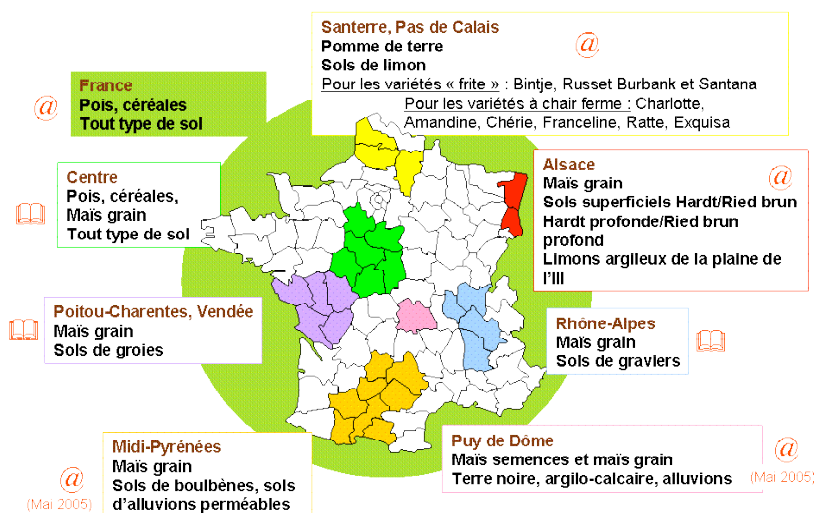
Santerre, Pas de Calais
Pomme de terre
Sols de limon
Pour les variétés « frite » : Bintje, Russet Burbank et Santana
Pour les variétés à chair ferme : Charlotte, Amandine, Chérie, Franceline, Ratte, Exquisa

@

France
Pois, céréales
Tout type de sol

@

Centre
Pois, céréales,
Maïs grain
Tout type de sol

Alsace
Maïs grain
Sols superficiels Hardt/Ried brun
Hardt profonde/Ried brun profond
Limons argileux de la plaine de l'Ill

@

Poitou-Charentes, Vendée
Maïs grain
Sols de groies

Rhône-Alpes
Maïs grain
Sols de graviers

Midi-Pyrénées
Maïs grain
Sols de boulbènes, sols d'alluvions perméables

@
(Mai 2005)

Puy de Dôme
Maïs semences et maïs grain
Terre noire, argilo-calcaire, alluvions

@
(Mai 2005)